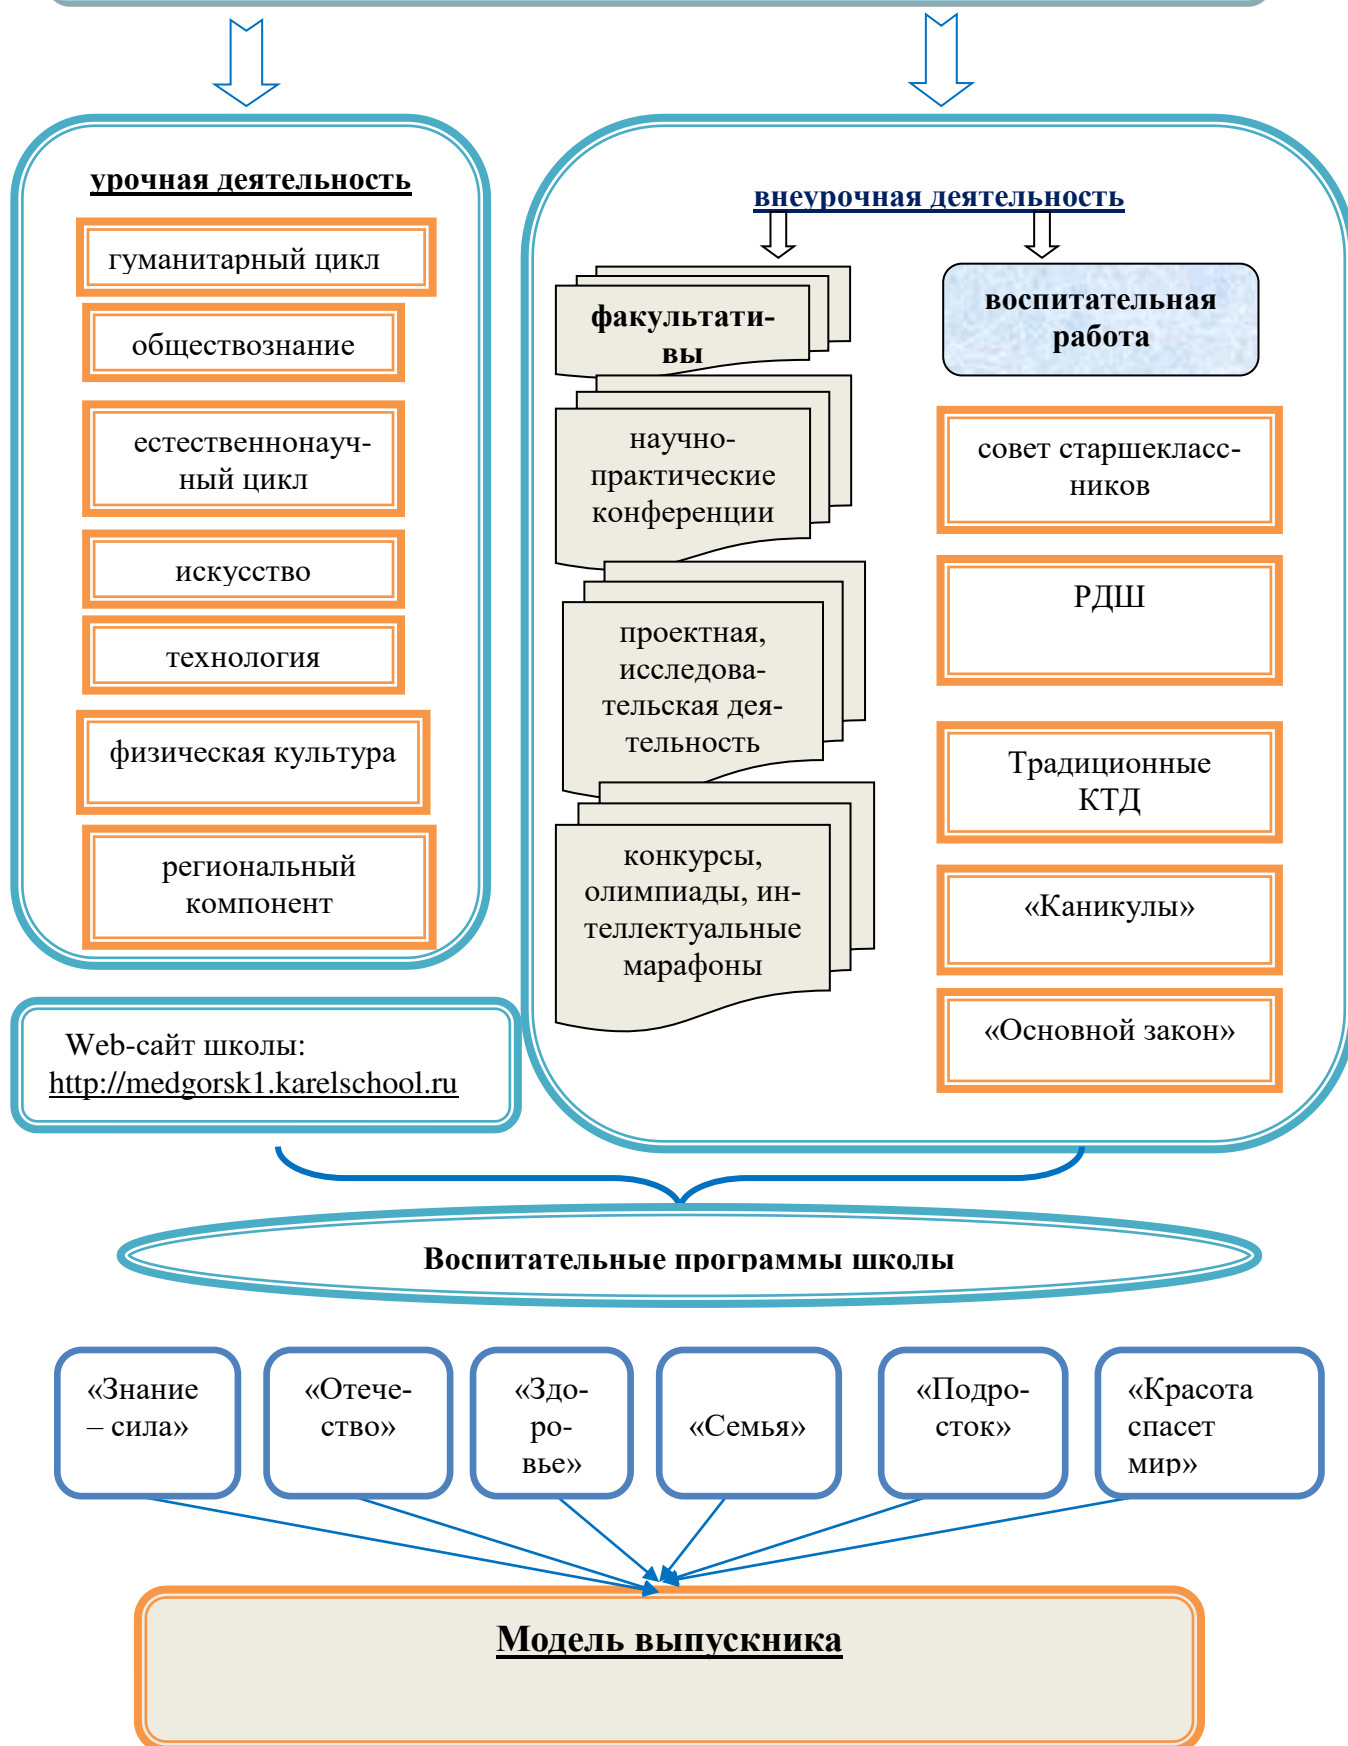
урочная деятельность

гуманитарный цикл

обществознание

естественнонаучный цикл

искусство

технология

физическая культура

региональный компонент

внеурочная деятельность

факультативы

научно-практические конференции

проектная, исследовательская деятельность

конкурсы, олимпиады, интеллектуальные марафоны

воспитательная работа

совет старшеклассников

РДШ

Традиционные КТД

«Каникулы»

«Основной закон»

Web-сайт школы: http://medgorsk1.karelschool.ru

Воспитательные программы школы

«Знание – сила»

«Отечество»

«Здоровье»

«Семья»

«Подросток»

«Красота спасет мир»

Модель выпускника